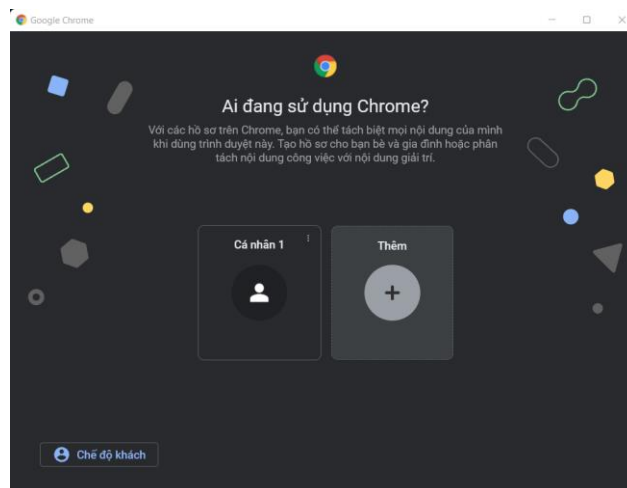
Google Chrome

Ai đang sử dụng Chrome?

Với các hồ sơ trên Chrome, bạn có thể tách biệt mọi nội dung của mình khi dùng trình duyệt này. Tạo hồ sơ cho bạn bè và gia đình hoặc phân tách nội dung công việc với nội dung giải trí.

Cá nhân 1

Thêm

+

Chế độ khách